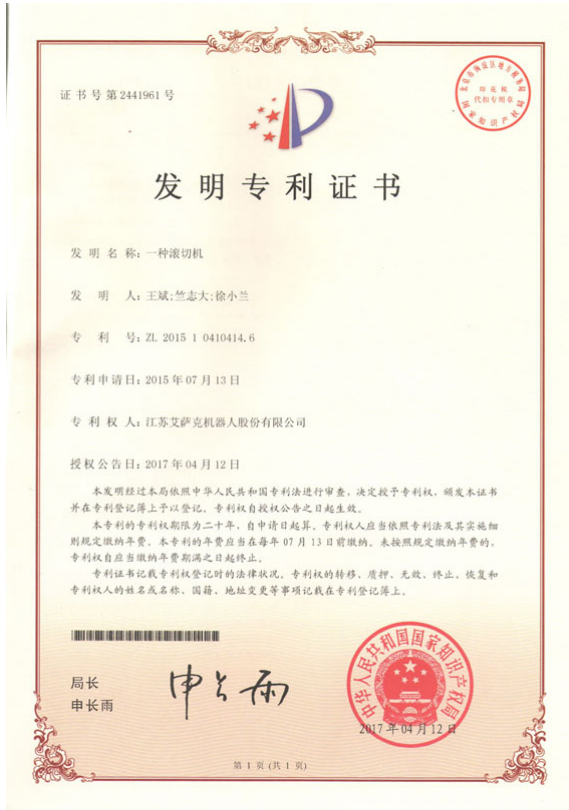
证书号第2441961号

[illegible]

发明专利证书

发 明 名 称：一种滚切机

发 明 人：王斌;竺志大;徐小兰

专 利 号：ZL 2015 1 0410414.6

专利申请日：2015年07月13日

专 利 权 人：江苏艾萨克机器人股份有限公司

授权公告日：2017年04月12日

本发明经过本局依照中华人民共和国专利法进行审查，决定授予专利权，颁发本证书并在专利登记簿上予以登记。专利权自授权公告之日起生效。

本专利的专利权期限为二十年，自申请日起算。专利权人应当依照专利法及其实施细则规定缴纳年费。本专利的年费应当在每年07月13日前缴纳。未按照规定缴纳年费的，专利权自应当缴纳年费期满之日起终止。

专利证书记载专利权登记时的法律状况。专利权的转移、质押、无效、终止、恢复和专利权人的姓名或名称、国籍、地址变更等事项记载在专利登记簿上。

局长
申长雨

申长雨

中华人民共和国国家知识产权局

2017年04月12日

第1页（共1页）